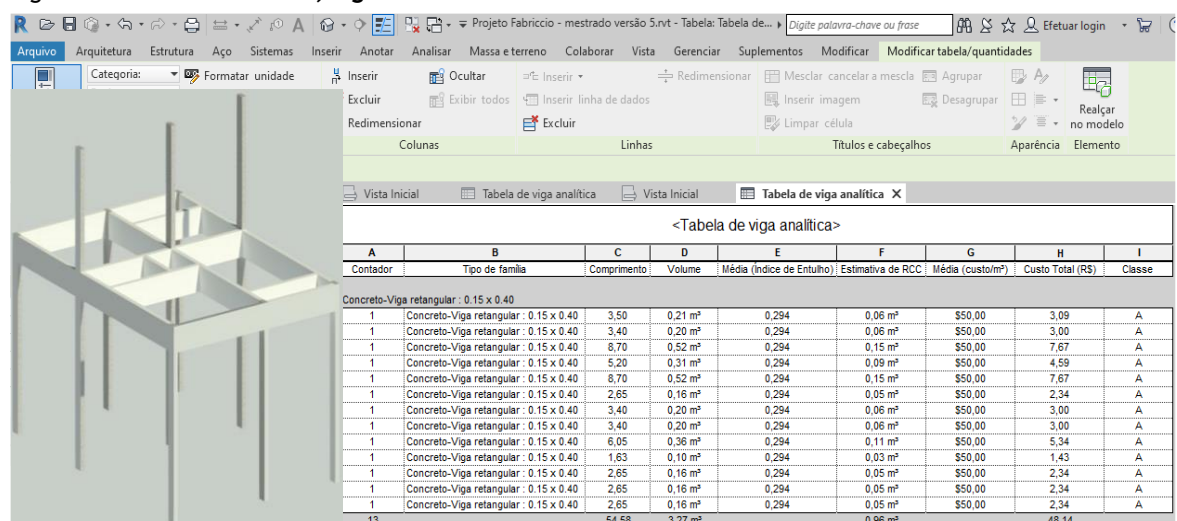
Projeto Fabriccio - mestrado versão 5.rvt - Tabela: Tabela de... Digite palavra-chave ou frase Efetuar login

Arquivo Arquitetura Estrutura Aço Sistemas Inserir Anotar Analisar Massa e terreno Colaborar Vista Gerenciar Suplementos Modificar Modificar tabela/quantidades

Categoria: Formatar unidade Inserir Ocultar Inserir Redimensionar Mesclar cancelar a mescla Agrupar Excluir Exibir todos Inserir linha de dados Inserir imagem Desagrupar Realçar no modelo Redimensionar Excluir Limpar célula

Colunas Linhas Títulos e cabeçalhos Aparência Elemento

Vista Inicial Tabela de viga analítica Vista Inicial Tabela de viga analítica

<Tabela de viga analitica>

| A | B | C | D | E | F | G | H | I |
|---|---|---|---|---|---|---|---|---|
| Contador | Tipo de família | Comprimento | Volume | Média (Índice de Entulho) | Estimativa de RCC | Média (custo/m³) | Custo Total (R$) | Classe |
| Concreto-Viga retangular : 0.15 x 0.40 | | | | | | | | |
| 1 | Concreto-Viga retangular : 0.15 x 0.40 | 3,50 | 0,21 m³ | 0,294 | 0,06 m³ | $50,00 | 3,09 | A |
| 1 | Concreto-Viga retangular : 0.15 x 0.40 | 3,40 | 0,20 m³ | 0,294 | 0,06 m³ | $50,00 | 3,00 | A |
| 1 | Concreto-Viga retangular : 0.15 x 0.40 | 8,70 | 0,52 m³ | 0,294 | 0,15 m³ | $50,00 | 7,67 | A |
| 1 | Concreto-Viga retangular : 0.15 x 0.40 | 5,20 | 0,31 m³ | 0,294 | 0,09 m³ | $50,00 | 4,59 | A |
| 1 | Concreto-Viga retangular : 0.15 x 0.40 | 8,70 | 0,52 m³ | 0,294 | 0,15 m³ | $50,00 | 7,67 | A |
| 1 | Concreto-Viga retangular : 0.15 x 0.40 | 2,65 | 0,16 m³ | 0,294 | 0,05 m³ | $50,00 | 2,34 | A |
| 1 | Concreto-Viga retangular : 0.15 x 0.40 | 3,40 | 0,20 m³ | 0,294 | 0,06 m³ | $50,00 | 3,00 | A |
| 1 | Concreto-Viga retangular : 0.15 x 0.40 | 3,40 | 0,20 m³ | 0,294 | 0,06 m³ | $50,00 | 3,00 | A |
| 1 | Concreto-Viga retangular : 0.15 x 0.40 | 6,05 | 0,36 m³ | 0,294 | 0,11 m³ | $50,00 | 5,34 | A |
| 1 | Concreto-Viga retangular : 0.15 x 0.40 | 1,63 | 0,10 m³ | 0,294 | 0,03 m³ | $50,00 | 1,43 | A |
| 1 | Concreto-Viga retangular : 0.15 x 0.40 | 2,65 | 0,16 m³ | 0,294 | 0,05 m³ | $50,00 | 2,34 | A |
| 1 | Concreto-Viga retangular : 0.15 x 0.40 | 2,65 | 0,16 m³ | 0,294 | 0,05 m³ | $50,00 | 2,34 | A |
| 1 | Concreto-Viga retangular : 0.15 x 0.40 | 2,65 | 0,16 m³ | 0,294 | 0,05 m³ | $50,00 | 2,34 | A |
| 13 | | 54,58 | 3,27 m³ | | 0,96 m³ | | 48,14 | |